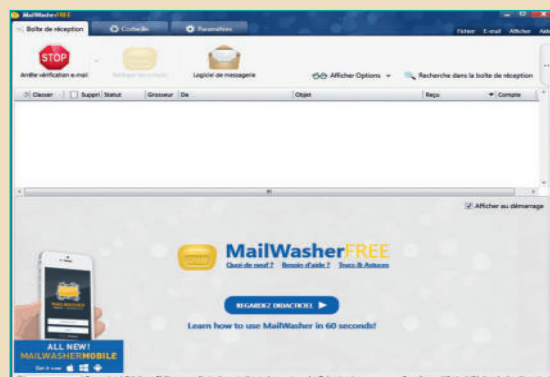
MailWasherFREE

Boîte de réception | Corbeille | Paramètres

Fichier | E-mail | Afficher | Aide

STOP

Arrêter vérification e-mail

Nettoyer sa boîte

Logiciel de messagerie

Afficher Options

Recherche dans la boîte de réception

| Classer | Suppri | Statut | Grosseur | De | Objet | Reçu | Compte |
|---|---|---|---|---|---|---|---|

Afficher au démarrage

MailWasherFREE

Quoi de neuf ? | Besoin d'aide ? | Trucs & Astuces

REGARDEZ DIDACTICIEL

Learn how to use MailWasher in 60 seconds!

ALL NEW!
MAILWASHERMOBILE

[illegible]